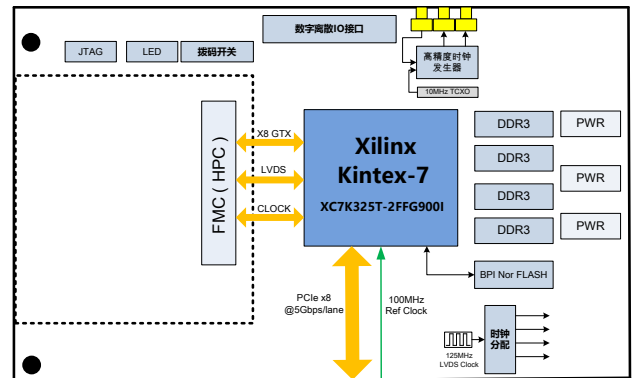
JTAG

LED

拨码开关

数字离散IO接口

高精度时钟发生器

10MHz TCXO

FMC（HPC）

X8 GTX

LVDS

CLOCK

Xilinx
Kintex-7
XC7K325T-2FFG900I

DDR3

DDR3

DDR3

DDR3

PWR

PWR

PWR

BPI Nor FLASH

PCIe x8
@5Gbps/lane

100MHz
Ref Clock

时钟分配

125MHz
LVDS Clock